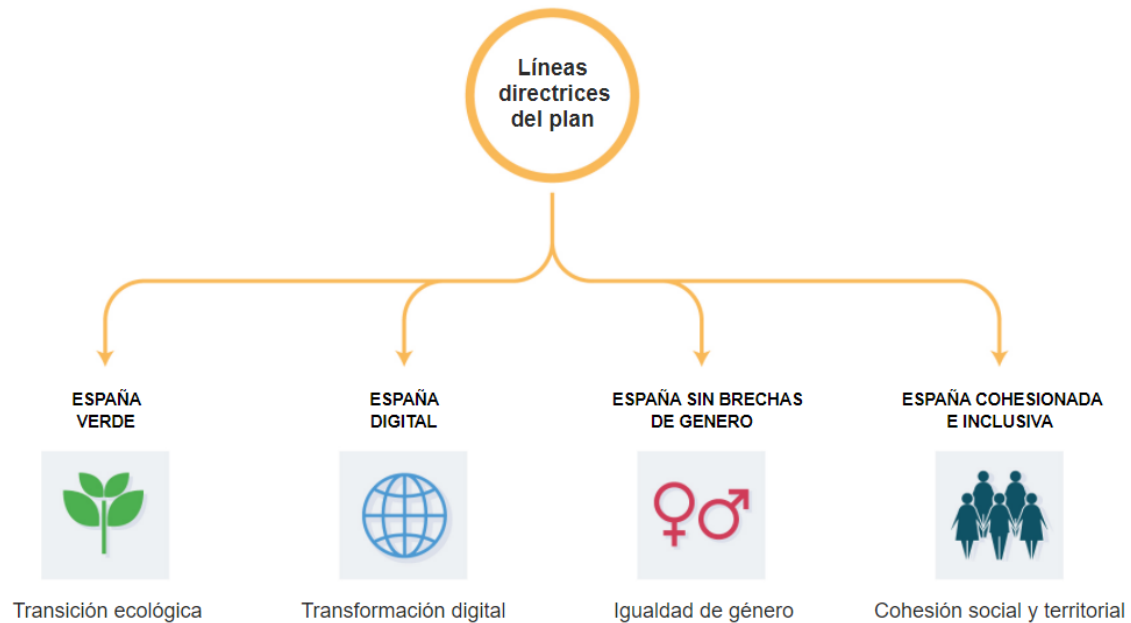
Líneas directrices del plan

ESPAÑA VERDE

Transición ecológica

ESPAÑA DIGITAL

Transformación digital

ESPAÑA SIN BRECHAS DE GENERO

Igualdad de género

ESPAÑA COHESIONADA E INCLUSIVA

Cohesión social y territorial